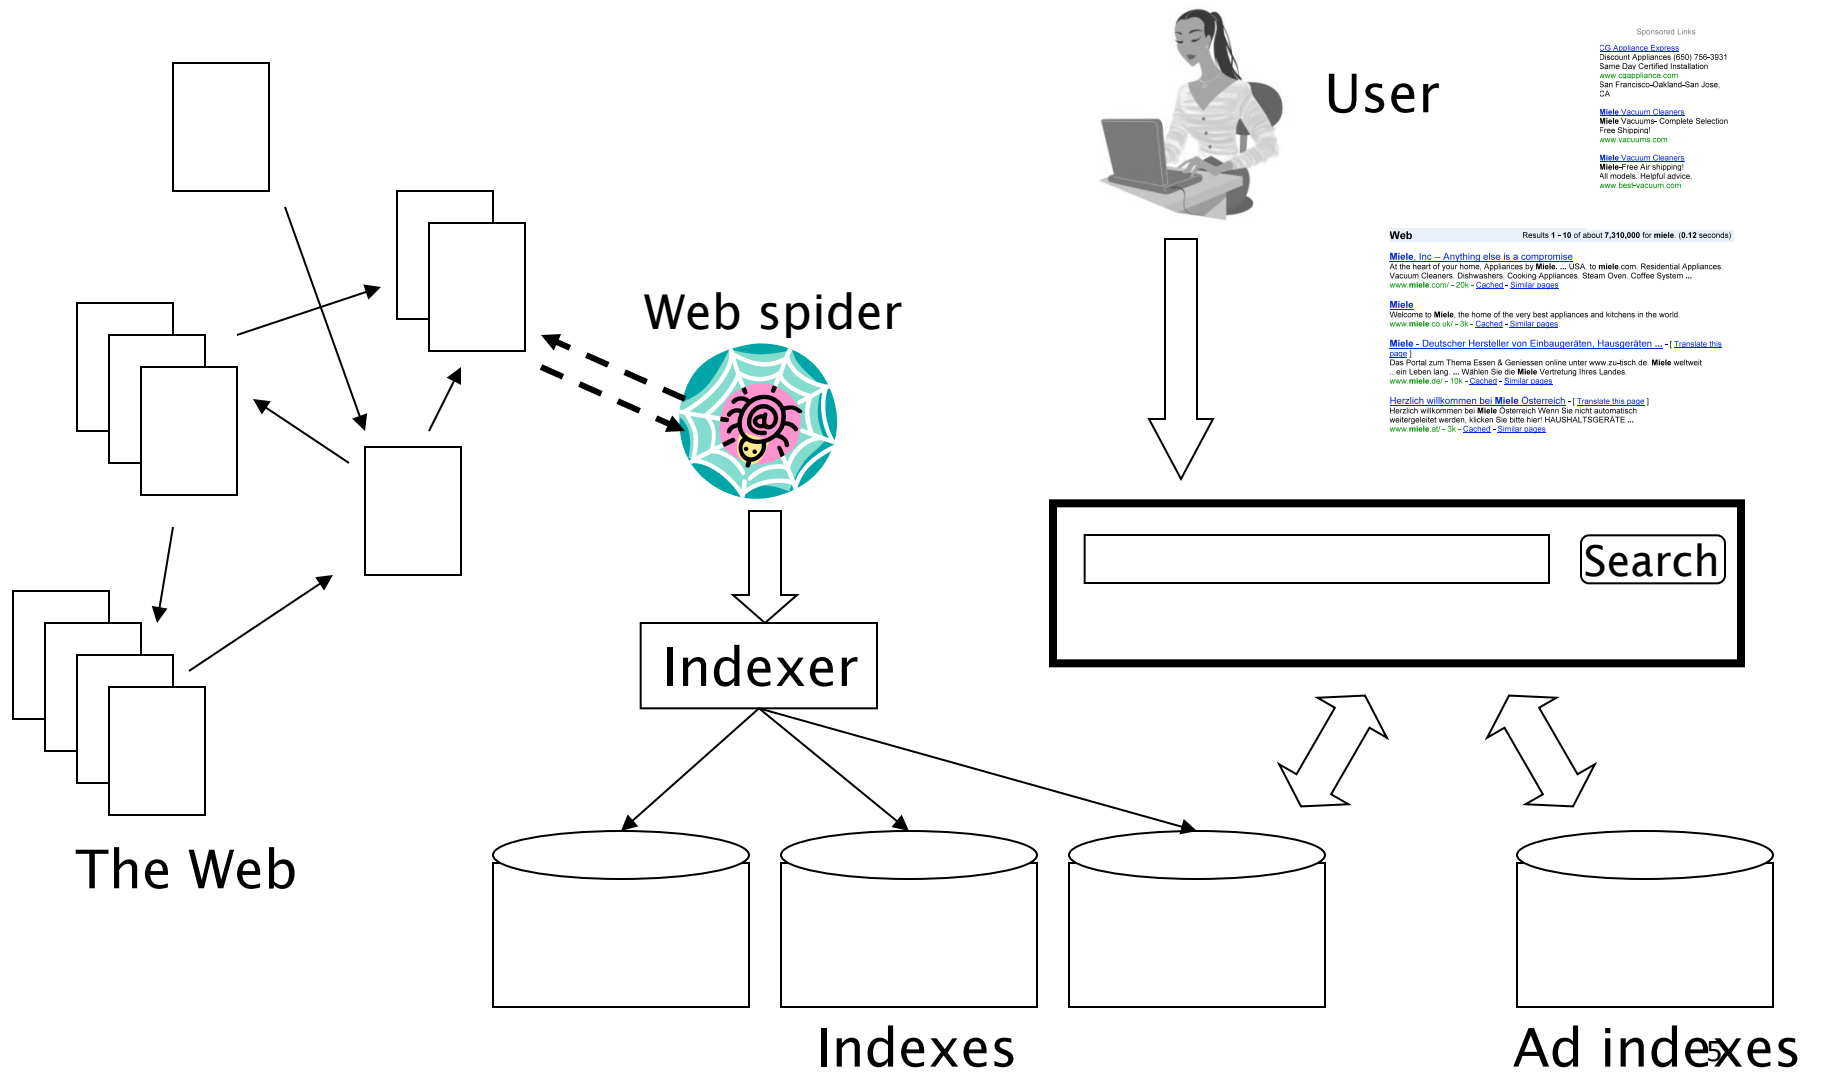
User

Sponsored Links

CG Appliance Express
Discount Appliances (650) 756-3931
Same Day Certified Installation
www.cgappliance.com
San Francisco-Oakland-San Jose, CA

Miele Vacuum Cleaners
Miele Vacuums- Complete Selection
Free Shipping!
www.vacuums.com

Miele Vacuum Cleaners
Miele-Free Air shipping!
All models. Helpful advice.
www.best-vacuum.com

Web Results 1 - 10 of about 7,310,000 for miele. (0.12 seconds)

Miele, Inc -- Anything else is a compromise
At the heart of your home, Appliances by Miele. ... USA. to miele.com. Residential Appliances. Vacuum Cleaners. Dishwashers. Cooking Appliances. Steam Oven. Coffee System ...
www.miele.com/ - 20k - Cached - Similar pages

Miele
Welcome to Miele, the home of the very best appliances and kitchens in the world.
www.miele.co.uk/ - 3k - Cached - Similar pages

Miele - Deutscher Hersteller von Einbaugeräten, Hausgeräten ... - [ Translate this page ]
Das Portal zum Thema Essen & Geniessen online unter www.zu-tisch.de. Miele weltweit ...ein Leben lang. ... Wählen Sie die Miele Vertretung Ihres Landes.
www.miele.de/ - 10k - Cached - Similar pages

Herzlich willkommen bei Miele Österreich - [ Translate this page ]
Herzlich willkommen bei Miele Österreich Wenn Sie nicht automatisch weitergeleitet werden, klicken Sie bitte hier! HAUSHALTSGERÄTE ...
www.miele.at/ - 3k - Cached - Similar pages

Web spider

Search

Indexer

The Web

Indexes

Ad indexes

5